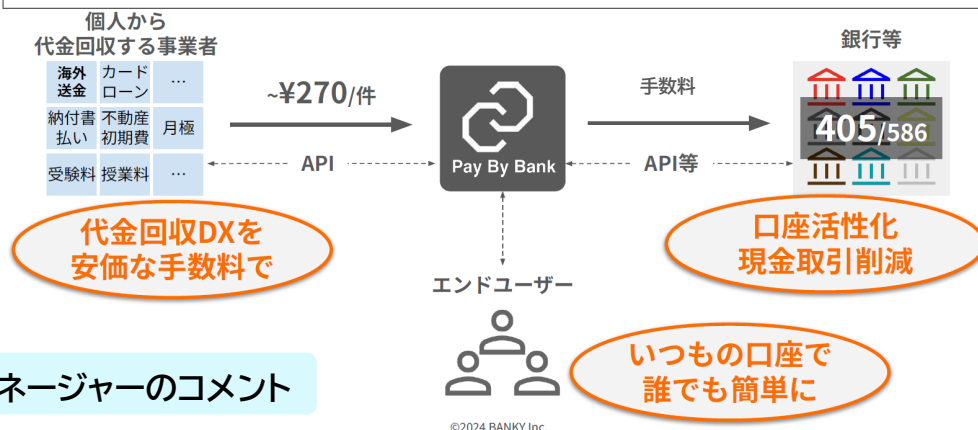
個人から
代金回収する事業者

| 海外送金 | カードローン | … |
|---|---|---|
| 納付書払い | 不動産初期費 | 月極 |
| 受験料 | 授業料 | … |

~¥270/件

API

Pay By Bank

手数料

API等

銀行等

405/586

代金回収DXを
安価な手数料で

口座活性化
現金取引削減

エンドユーザー

いつもの口座で
誰でも簡単に

ネージャーのコメント

©2024 BANKY Inc.